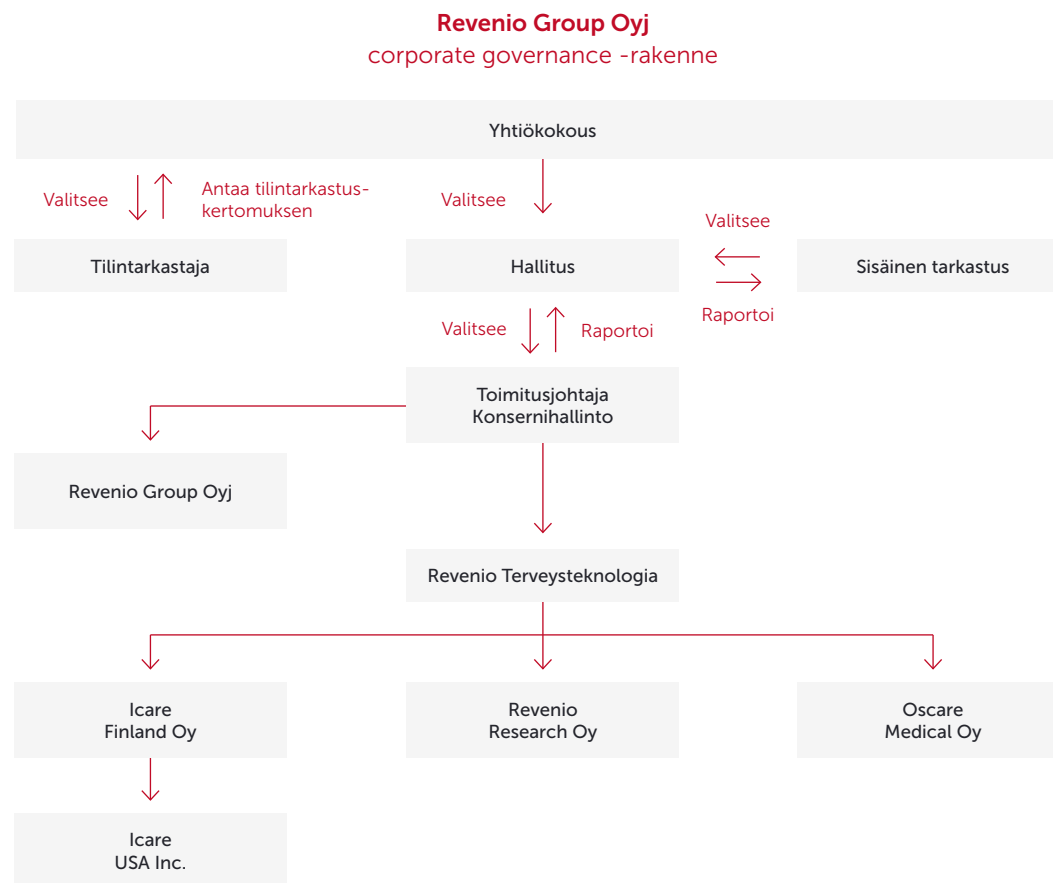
Revenio Group Oyj
corporate governance -rakenne

Yhtiökokous

Valitsee

Antaa tilintarkastuskertomuksen

Valitsee

Valitsee

Tilintarkastaja

Hallitus

Sisäinen tarkastus

Raportoi

Valitsee

Raportoi

Toimitusjohtaja
Konsernihallinto

Revenio Group Oyj

Revenio Terveysteknologia

Icare
Finland Oy

Revenio
Research Oy

Oscare
Medical Oy

Icare
USA Inc.